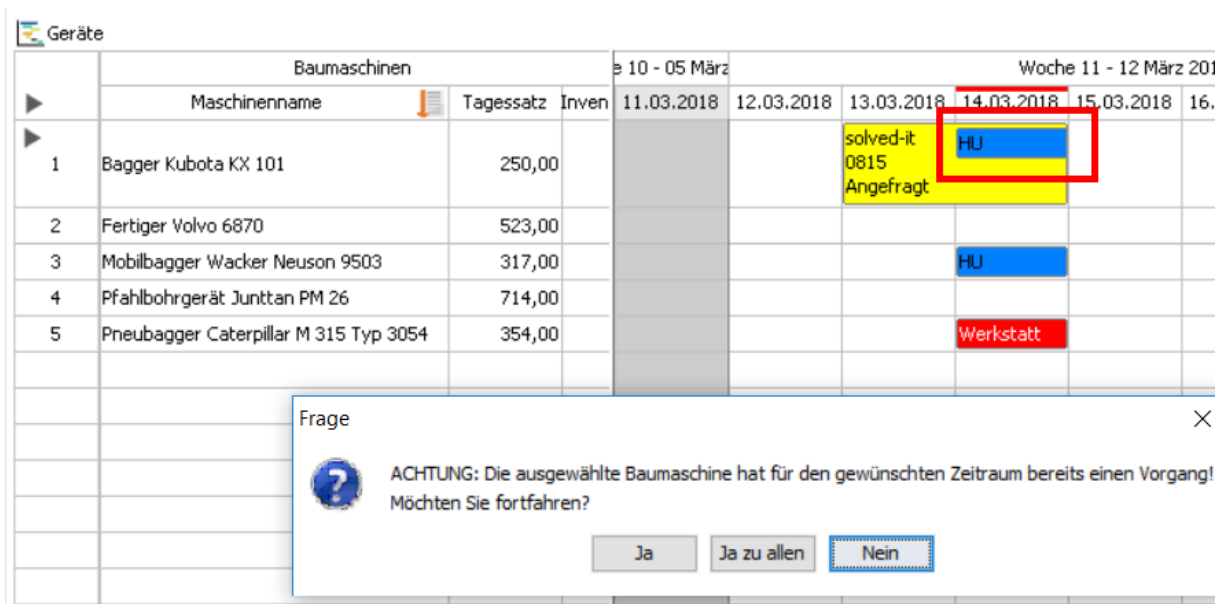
Geräte

| | Baumaschinen | | | e 10 - 05 März | Woche 11 - 12 März 201 | | | | |
|---|---|---|---|---|---|---|---|---|---|
| | Maschinenname | Tagessatz | Inven | 11.03.2018 | 12.03.2018 | 13.03.2018 | 14.03.2018 | 15.03.2018 | 16. |
| 1 | Bagger Kubota KX 101 | 250,00 | | | | solved-it 0815 Angefragt | HU | | |
| 2 | Fertiger Volvo 6870 | 523,00 | | | | | | | |
| 3 | Mobilbagger Wacker Neuson 9503 | 317,00 | | | | | HU | | |
| 4 | Pfahlbohrgerät Junttan PM 26 | 714,00 | | | | | | | |
| 5 | Pneubagger Caterpillar M 315 Typ 3054 | 354,00 | | | | | Werkstatt | | |

Frage

ACHTUNG: Die ausgewählte Baumaschine hat für den gewünschten Zeitraum bereits einen Vorgang!
Möchten Sie fortfahren?

Ja
Ja zu allen
Nein